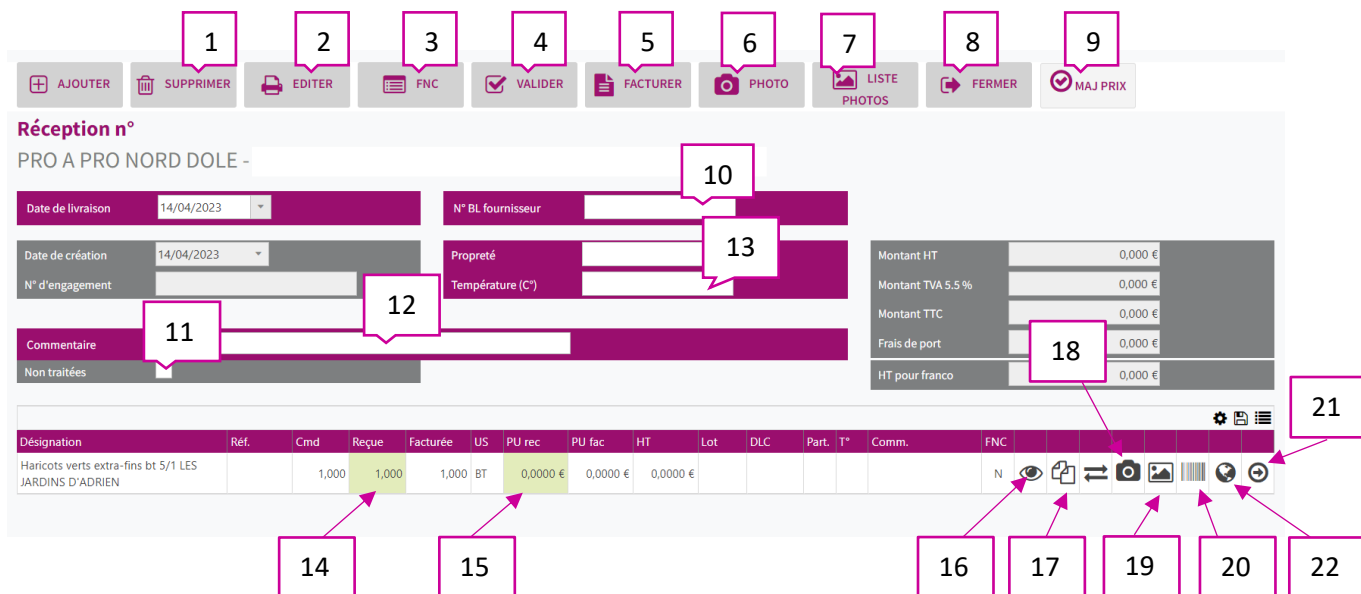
1 2 3 4 5 6 7 8 9

AJOUTER SUPPRIMER EDITER FNC VALIDER FACTURER PHOTO LISTE PHOTOS FERMER MAJ PRIX

Réception n°

PRO A PRO NORD DOLE -

Date de livraison 14/04/2023

N° BL fournisseur

10

Date de création 14/04/2023

N° d'engagement

Propreté

13

Température (C°)

12

11

Commentaire

Non traitées

Montant HT 0,000 €

Montant TVA 5.5 % 0,000 €

Montant TTC 0,000 €

Frais de port 0,000 €

HT pour franco 0,000 €

18

21

| Désignation | Réf. | Cmd | Reçue | Facturée | US | PU rec | PU fac | HT | Lot | DLC | Part. | T° | Comm. | FNC |
|---|---|---|---|---|---|---|---|---|---|---|---|---|---|---|
| Haricots verts extra-fins bt 5/1 LES JARDINS D'ADRIEN | | 1,000 | 1,000 | 1,000 | BT | 0,0000 € | 0,0000 € | 0,0000 € | | | | | | N |

14 15 16 17 19 20 22